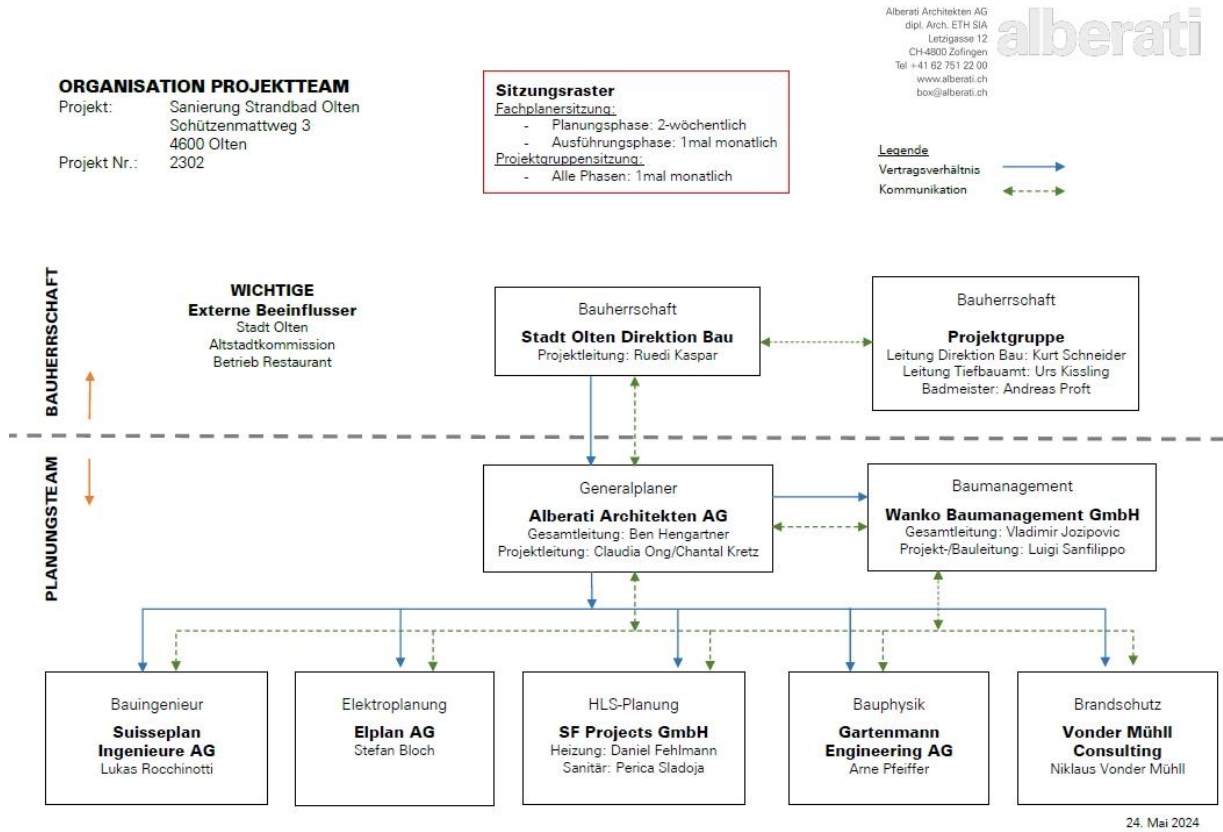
Alberati Architekten AG
dipl. Arch. ETH SIA
Letzigasse 12
CH-4800 Zofingen
Tel +41 62 751 22 00
www.alberati.ch
box@alberati.ch

alberati

**ORGANISATION PROJEKTTEAM**

| | |
|---|---|
| Projekt: | Sanierung Strandbad Olten |
| | Schützenmattweg 3 |
| | 4600 Olten |
| Projekt Nr.: | 2302 |

**Sitzungsraster**
Fachplanersitzung:
- Planungsphase: 2-wöchentlich
- Ausführungsphase: 1mal monatlich

Projektgruppensitzung:
- Alle Phasen: 1mal monatlich

Legende
Vertragsverhältnis
Kommunikation

BAUHERRSCHAFT

**WICHTIGE**
**Externe Beeinflusser**
Stadt Olten
Altstadtkommission
Betrieb Restaurant

Bauherrschaft
**Stadt Olten Direktion Bau**
Projektleitung: Ruedi Kaspar

Bauherrschaft
**Projektgruppe**
Leitung Direktion Bau: Kurt Schneider
Leitung Tiefbauamt: Urs Kissling
Badmeister: Andreas Proft

PLANUNGSTEAM

Generalplaner
**Alberati Architekten AG**
Gesamtleitung: Ben Hengartner
Projektleitung: Claudia Ong/Chantal Kretz

Baumanagement
**Wanko Baumanagement GmbH**
Gesamtleitung: Vladimir Jozipovic
Projekt-/Bauleitung: Luigi Sanfilippo

Bauingenieur
**Suisseplan Ingenieure AG**
Lukas Rocchinotti

Elektroplanung
**Elplan AG**
Stefan Bloch

HLS-Planung
**SF Projects GmbH**
Heizung: Daniel Fehlmann
Sanitär: Perica Sladoja

Bauphysik
**Gartenmann Engineering AG**
Arne Pfeiffer

Brandschutz
**Vonder Mühll Consulting**
Niklaus Vonder Mühll

24. Mai 2024